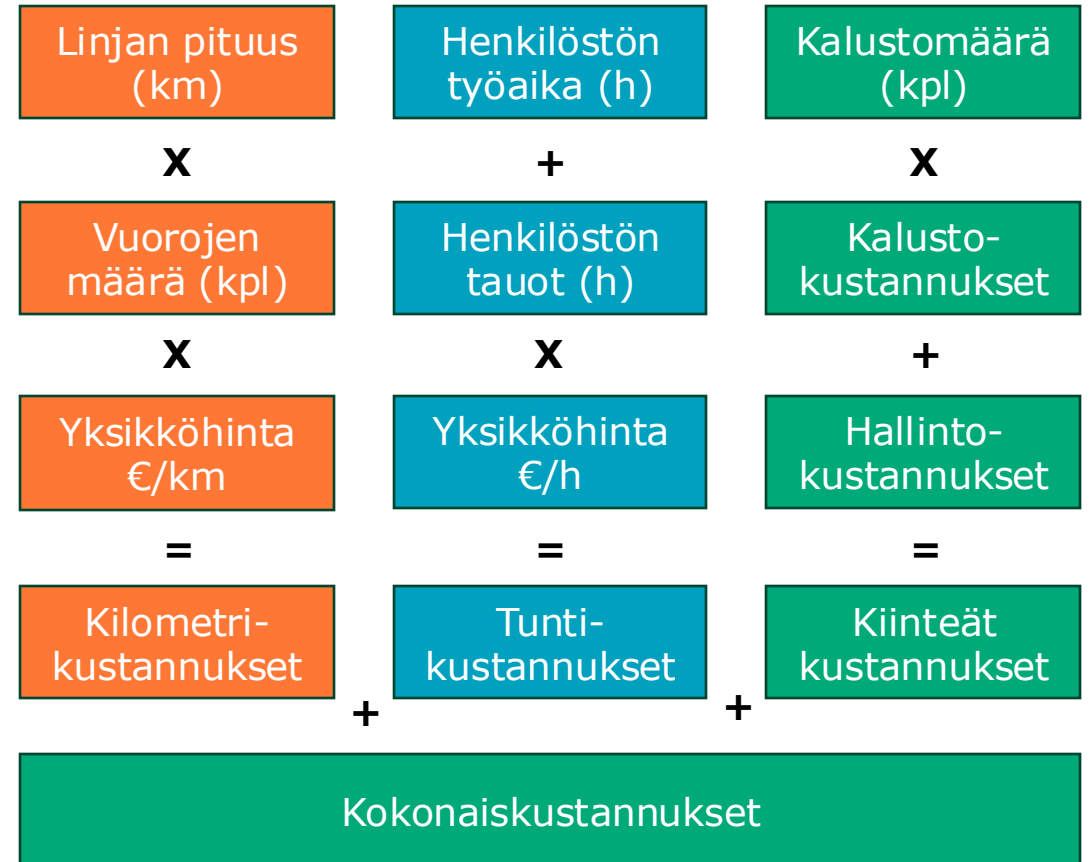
Linjan pituus (km)

x

Vuorojen määrä (kpl)

x

Yksikköhinta €/km

=

Kilometrikustannukset

Henkilöstön työaika (h)

+

Henkilöstön tauot (h)

x

Yksikköhinta €/h

=

Tuntikustannukset

Kalustomäärä (kpl)

x

Kalustokustannukset

+

Hallintokustannukset

=

Kiinteät kustannukset

+

+

Kokonaiskustannukset